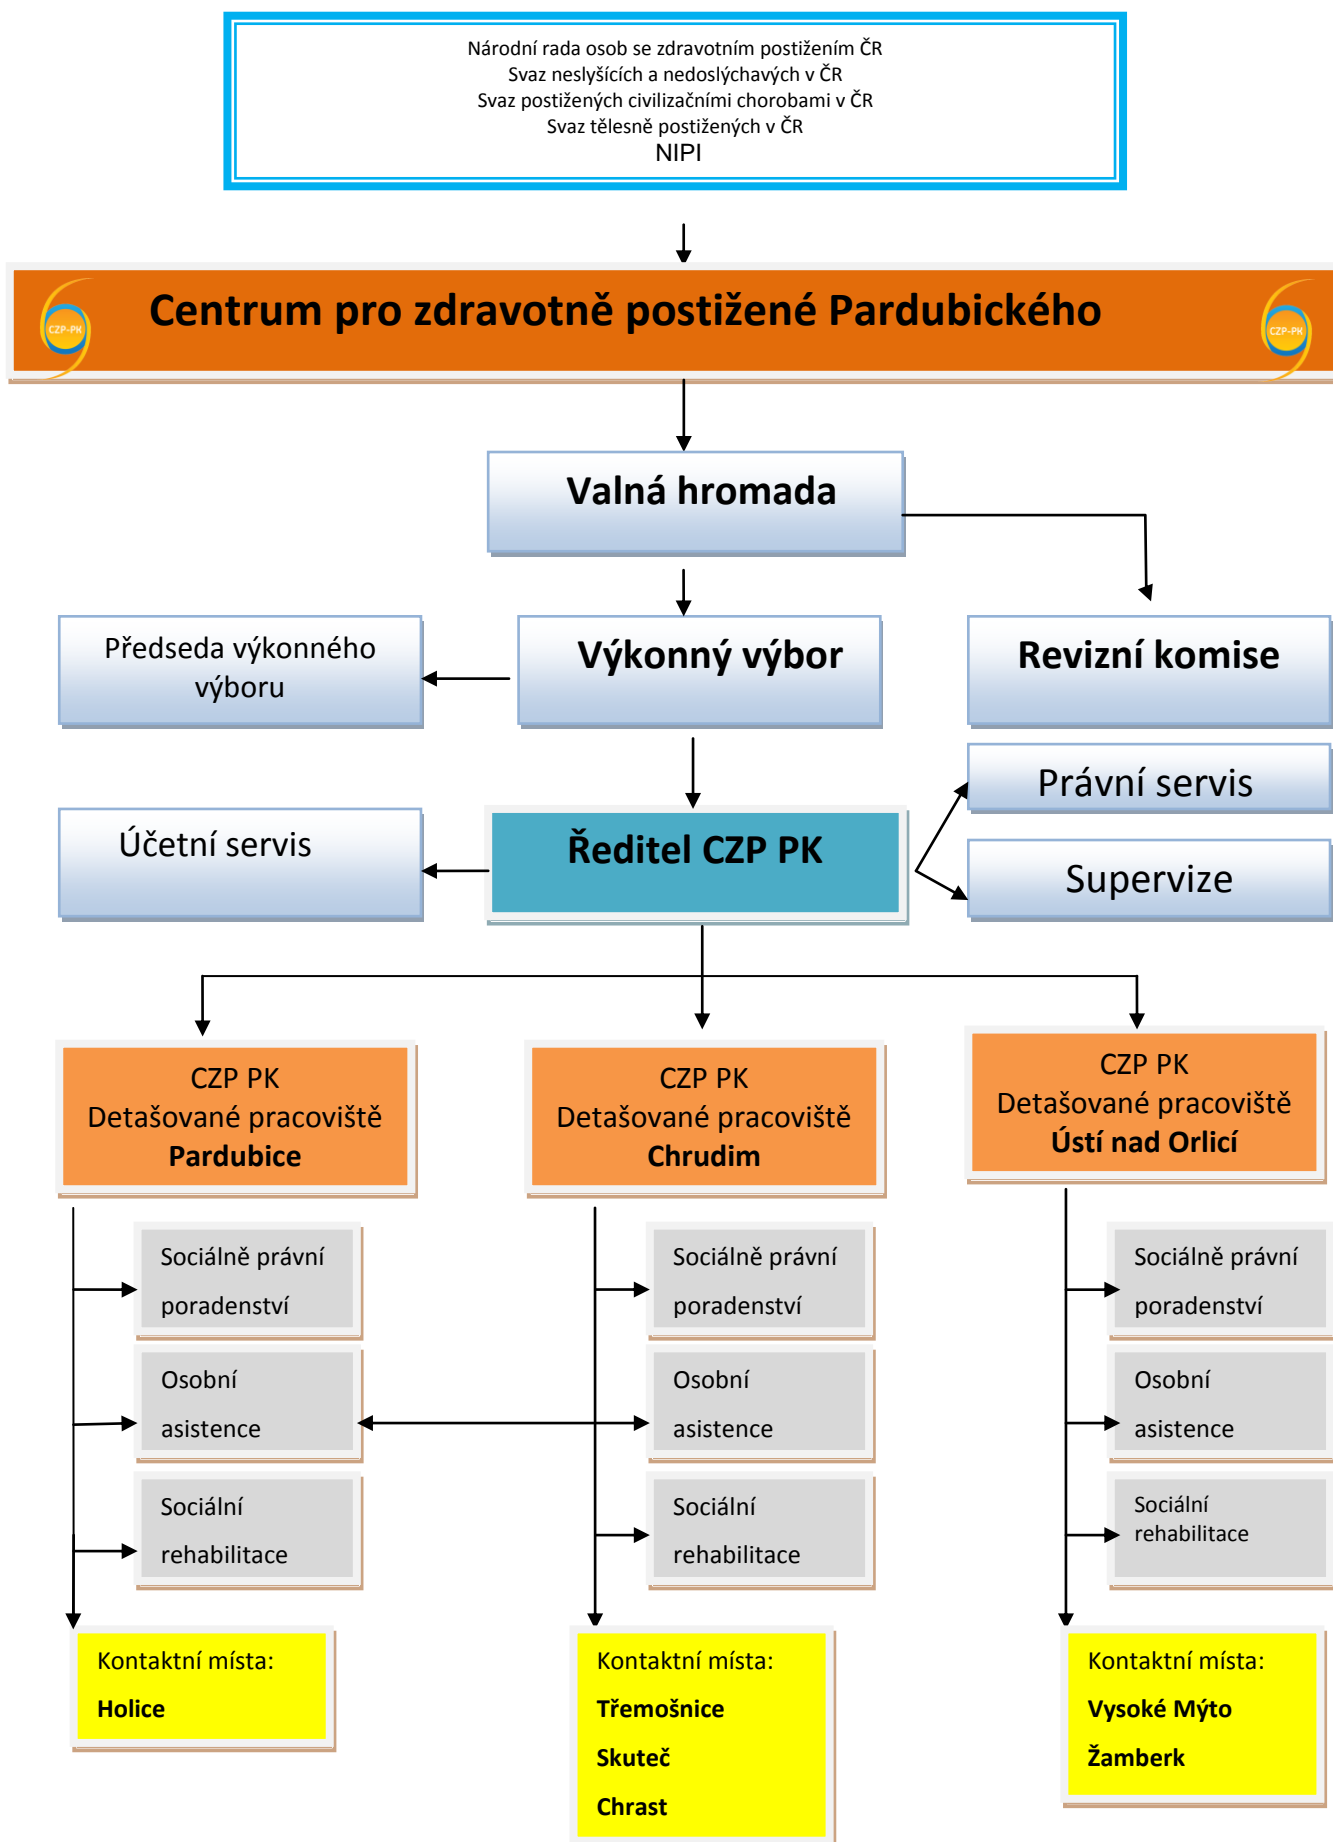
Národní rada osob se zdravotním postižením ČR
Svaz neslyšících a nedoslýchavých v ČR
Svaz postižených civilizačními chorobami v ČR
Svaz tělesně postižených v ČR
NIPI

CZP-PK Centrum pro zdravotně postižené Pardubického CZP-PK

Valná hromada

Předseda výkonného výboru

Výkonný výbor

Revizní komise

Právní servis

Účetní servis

Ředitel CZP PK

Supervize

CZP PK
Detašované pracoviště
**Pardubice**

CZP PK
Detašované pracoviště
**Chrudim**

CZP PK
Detašované pracoviště
**Ústí nad Orlicí**

Sociálně právní poradenství

Osobní asistence

Sociální rehabilitace

Sociálně právní poradenství

Osobní asistence

Sociální rehabilitace

Sociálně právní poradenství

Osobní asistence

Sociální rehabilitace

Kontaktní místa:
**Holice**

Kontaktní místa:
**Třemošnice**
**Skuteč**
**Chrast**

Kontaktní místa:
**Vysoké Mýto**
**Žamberk**